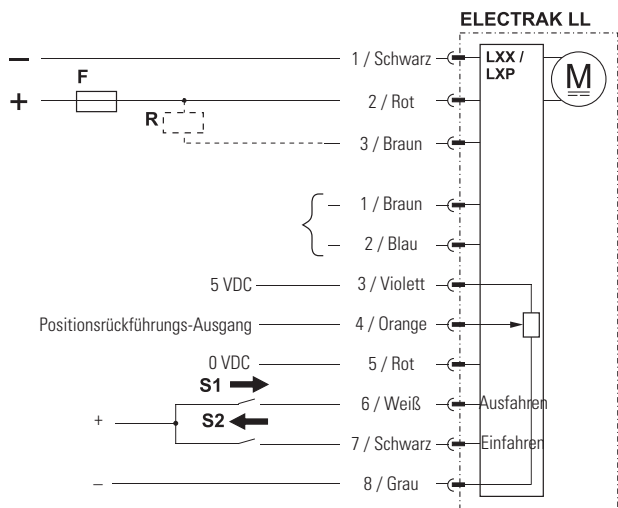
ELECTRAK LL

–

+

F

R

1 / Schwarz

2 / Rot

3 / Braun

LXX / LXP

M

1 / Braun

2 / Blau

5 VDC

3 / Violett

Positionsrückführungs-Ausgang

4 / Orange

0 VDC

5 / Rot

S1

S2

+

6 / Weiß

Ausfahren

7 / Schwarz

Einfahren

–

8 / Grau